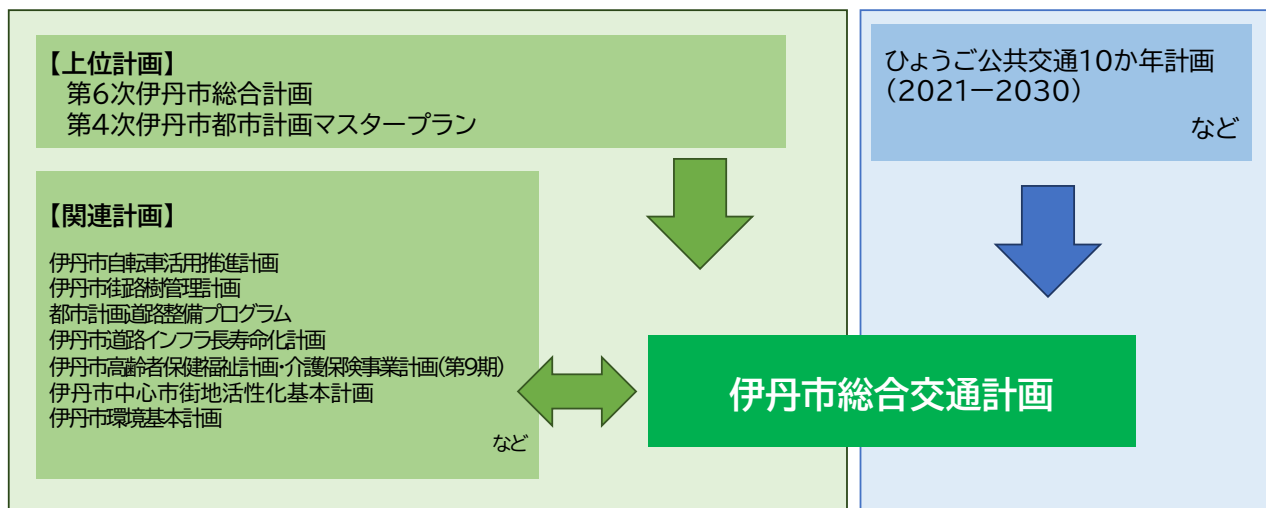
【上位計画】
第6次伊丹市総合計画
第4次伊丹市都市計画マスタープラン

【関連計画】
伊丹市自転車活用推進計画
伊丹市街路樹管理計画
都市計画道路整備プログラム
伊丹市道路インフラ長寿命化計画
伊丹市高齢者保健福祉計画・介護保険事業計画(第9期)
伊丹市中心市街地活性化基本計画
伊丹市環境基本計画
など

ひょうご公共交通10か年計画
(2021−2030)
など

伊丹市総合交通計画